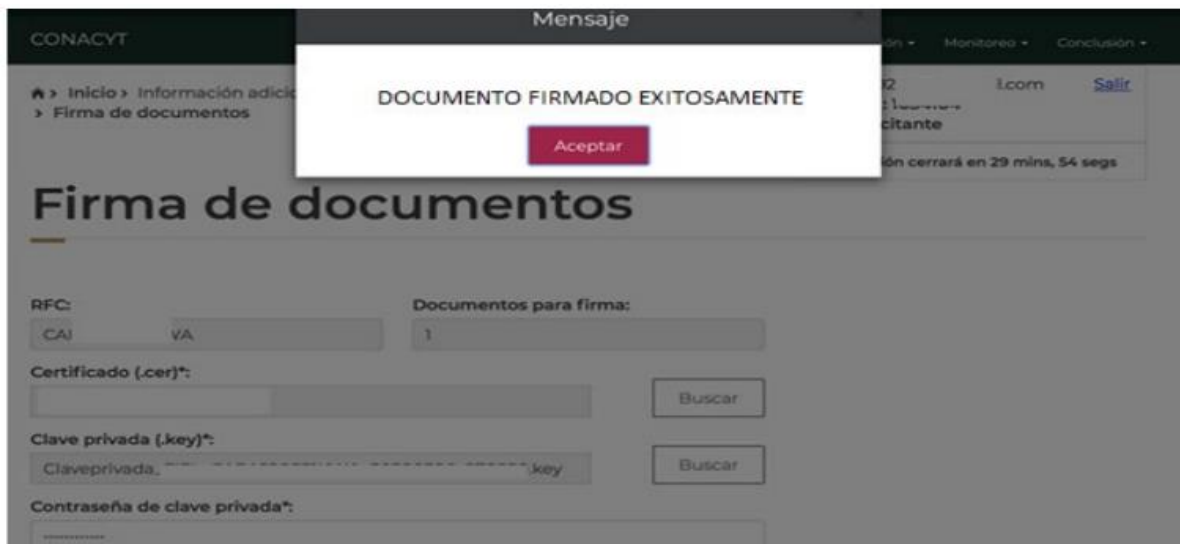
Mensaje

CONACYT

ón ▾ Monitoreo ▾ Conclusión ▾

Inicio › Información adicio
› Firma de documentos

DOCUMENTO FIRMADO EXITOSAMENTE

Aceptar

2 l.com Salir
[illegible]
citante

ón cerrará en 29 mins, 54 segs

Firma de documentos

RFC:
CAI VA

Documentos para firma:
1

Certificado (.cer)*:

Buscar

Clave privada (.key)*:
Claveprivada_ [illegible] .key

Buscar

Contraseña de clave privada*:
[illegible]